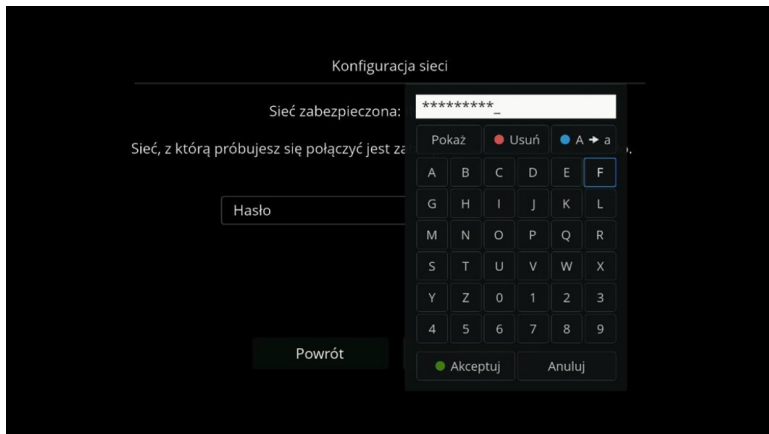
Konfiguracja sieci

Sieć zabezpieczona: *********_

Sieć, z którą próbujesz się połączyć jest za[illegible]

Hasło

Powrót

Pokaż
Usuń
A → a

| A | B | C | D | E | F |
|---|---|---|---|---|---|
| G | H | I | J | K | L |
| M | N | O | P | Q | R |
| S | T | U | V | W | X |
| Y | Z | 0 | 1 | 2 | 3 |
| 4 | 5 | 6 | 7 | 8 | 9 |

Akceptuj
Anuluj